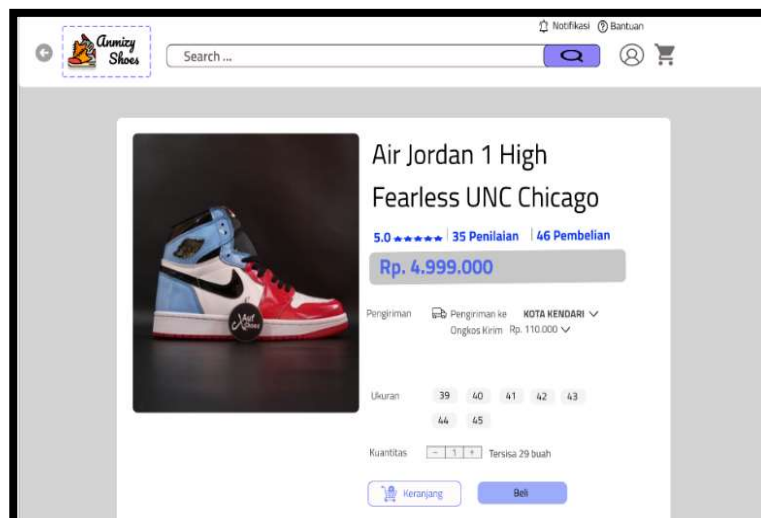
Notifikasi Bantuan

Anmizy Shoes

Search ...

Air Jordan 1 High Fearless UNC Chicago

5.0 ★★★★★ | 35 Penilaian | 46 Pembelian

Rp. 4.999.000

Pengiriman

Pengiriman ke KOTA KENDARI

Ongkos Kirim Rp. 110.000

Ukuran

| 39 | 40 | 41 | 42 | 43 |
|---|---|---|---|---|
| 44 | 45 | | | |

Kuantitas − 1 + Tersisa 29 buah

Keranjang

Beli